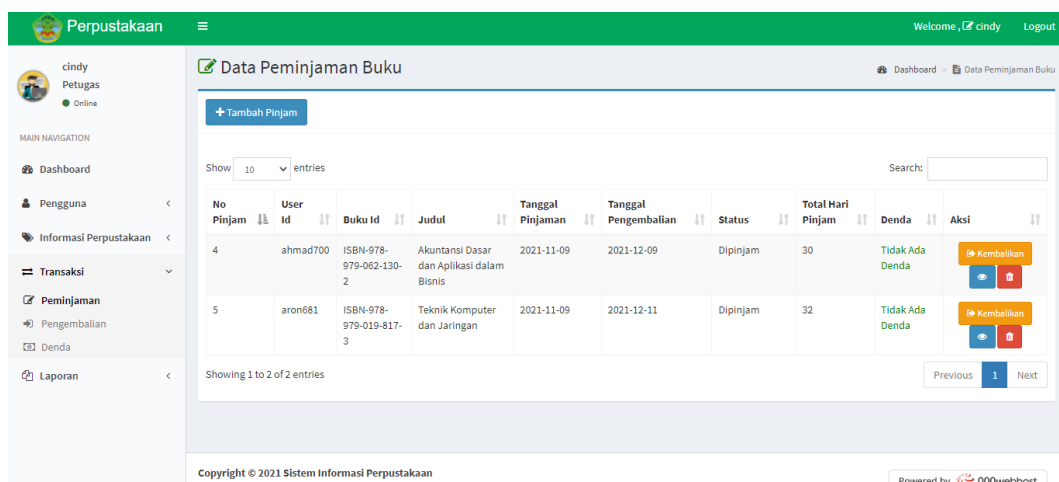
Perpustakaan

Welcome , cindy Logout

cindy
Petugas
Online

MAIN NAVIGATION

Dashboard

Pengguna

Informasi Perpustakaan

Transaksi

Peminjaman

Pengembalian

Denda

Laporan

Data Peminjaman Buku

Dashboard > Data Peminjaman Buku

+ Tambah Pinjam

Show 10 entries

Search:

| No Pinjam | User Id | Buku Id | Judul | Tanggal Pinjaman | Tanggal Pengembalian | Status | Total Hari Pinjam | Denda | Aksi |
|---|---|---|---|---|---|---|---|---|---|
| 4 | ahmad700 | ISBN-978-979-062-130-2 | Akuntansi Dasar dan Aplikasi dalam Bisnis | 2021-11-09 | 2021-12-09 | Dipinjam | 30 | Tidak Ada Denda | Kembalikan |
| 5 | aron681 | ISBN-978-979-019-817-3 | Teknik Komputer dan Jaringan | 2021-11-09 | 2021-12-11 | Dipinjam | 32 | Tidak Ada Denda | Kembalikan |

Showing 1 to 2 of 2 entries

Previous 1 Next

Copyright © 2021 Sistem Informasi Perpustakaan

Powered by 000webhost